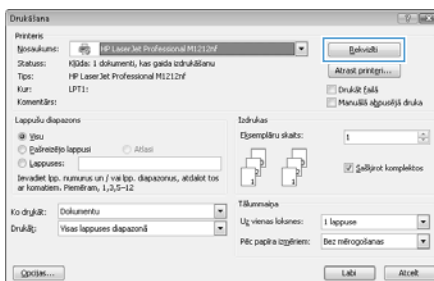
Drukāšana

Printeris
Nosaukums: HP LaserJet Professional M1212nf
Rekvizīti
Statuss: Kļūda: 1 dokumenti, kas gaida izdrukāšanu
Atrast printeri...
Tips: HP LaserJet Professional M1212nf
Kur: LPT1:
Drukāt failā
Komentārs:
Manuālā abpusējā druka

Lappušu diapazons
Visu
Pašreizējo lappusi
Atlasi
Lappuses:
Ievadiet lpp. numurus un / vai lpp. diapazonus, atdalot tos ar komatiem. Piemēram, 1,3,5–12

Izdrukas
Eksemplāru skaits: 1
Salikt komplektos

Ko drukāt: Dokumentu
Drukāt: Visas lappuses diapazonā

Tālummaiņa
Uz vienas loksnes: 1 lappuse
Pēc papīra izmēriem: Bez mērogošanas

Opcijas...
Labi
Atcelt